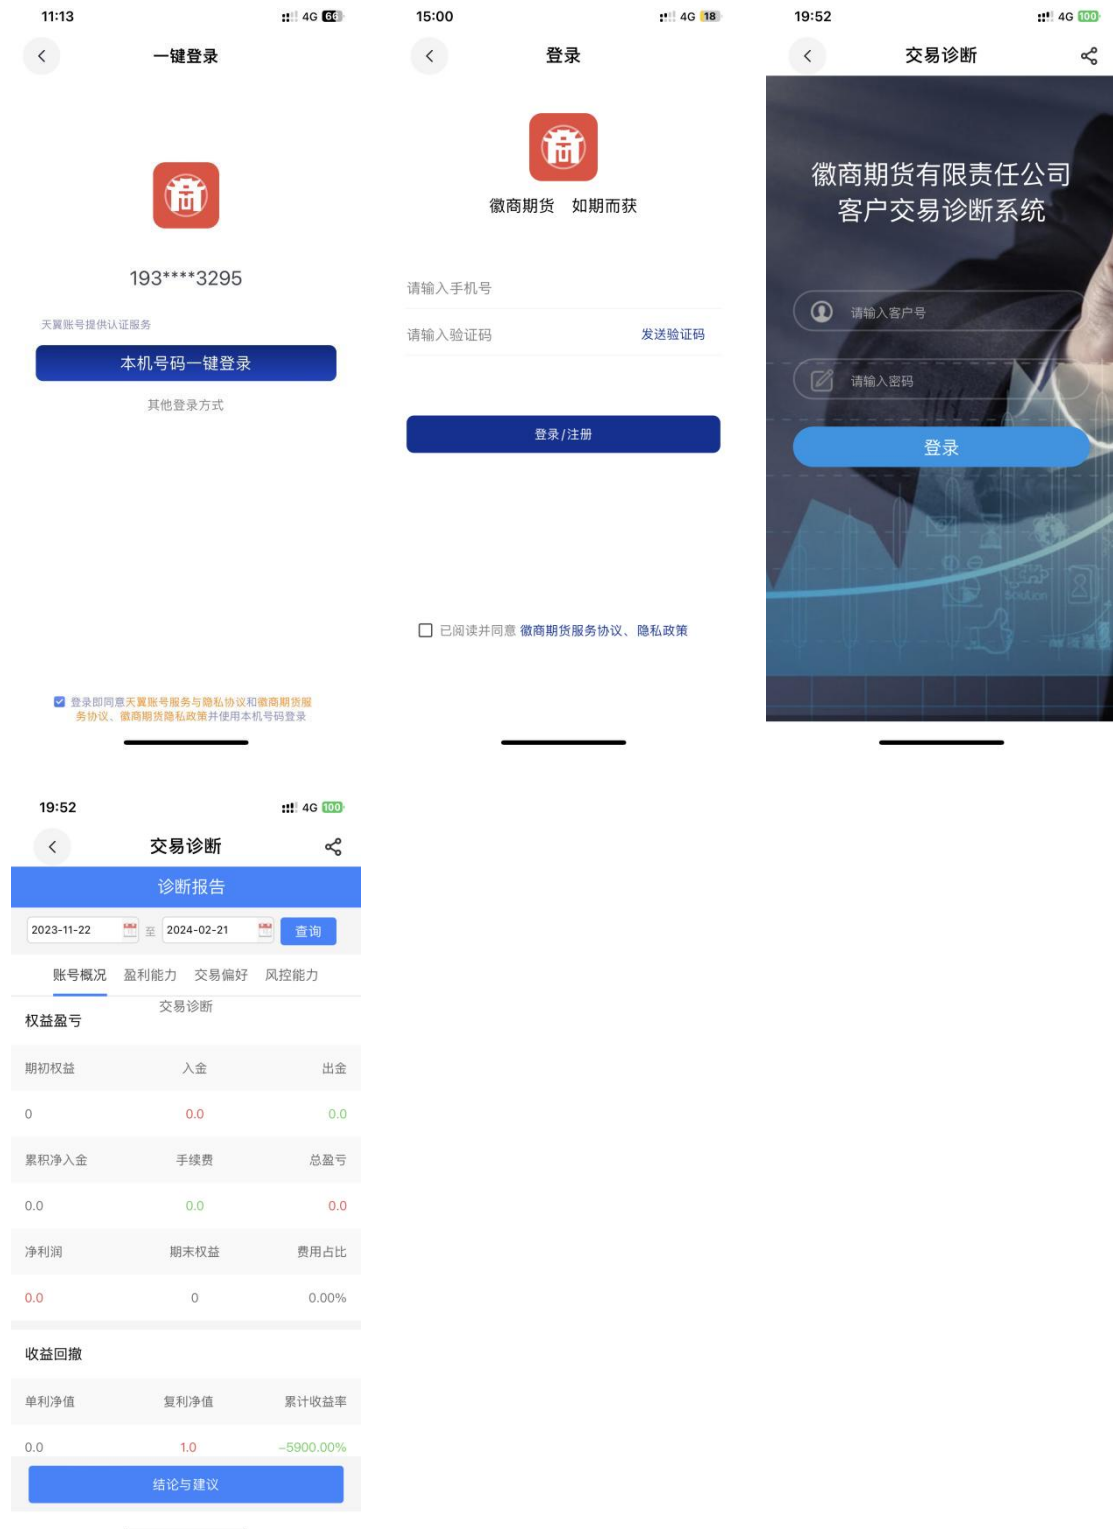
11:13 4G 66

一键登录

193****3295

天翼账号提供认证服务

本机号码一键登录

其他登录方式

登录即同意天翼账号服务与隐私协议和徽商期货服务协议、徽商期货隐私政策并使用本机号码登录

15:00 4G 18

登录

徽商期货 如期而获

请输入手机号

请输入验证码 发送验证码

登录/注册

已阅读并同意 徽商期货服务协议、隐私政策

19:52 4G 100

交易诊断

徽商期货有限责任公司
客户交易诊断系统

请输入客户号

请输入密码

登录

19:52 4G 100

交易诊断

诊断报告

2023-11-22 至 2024-02-21 查询

账号概况 盈利能力 交易偏好 风控能力 交易诊断

权益盈亏

| 期初权益 | 入金 | 出金 |
|---|---|---|
| 0 | 0.0 | 0.0 |
| 累积净入金 | 手续费 | 总盈亏 |
| 0.0 | 0.0 | 0.0 |
| 净利润 | 期末权益 | 费用占比 |
| 0.0 | 0 | 0.00% |

收益回撤

| 单利净值 | 复利净值 | 累计收益率 |
|---|---|---|
| 0.0 | 1.0 | -5900.00% |

结论与建议